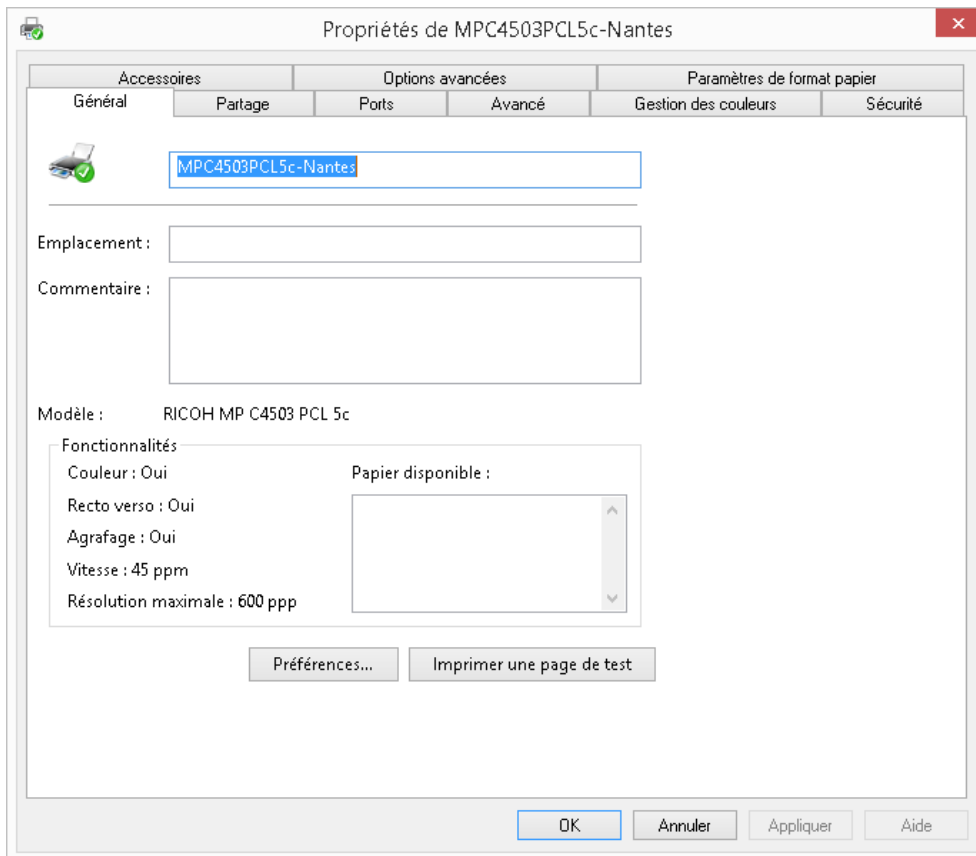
Propriétés de MPC4503PCL5c-Nantes

Accessoires
Options avancées
Paramètres de format papier
Général
Partage
Ports
Avancé
Gestion des couleurs
Sécurité

MPC4503PCL5c-Nantes

Emplacement :

Commentaire :

Modèle : RICOH MP C4503 PCL 5c

Fonctionnalités
Couleur : Oui
Recto verso : Oui
Agrafage : Oui
Vitesse : 45 ppm
Résolution maximale : 600 ppp

Papier disponible :

Préférences...
Imprimer une page de test

OK
Annuler
Appliquer
Aide